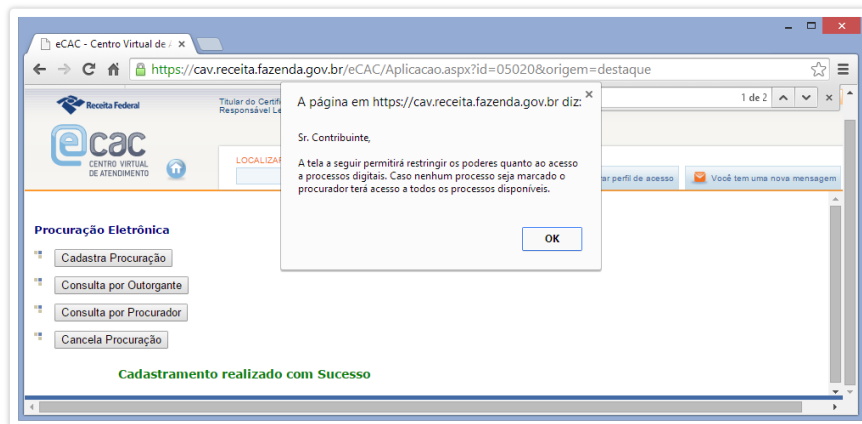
eCAC - Centro Virtual de A ×

https://cav.receita.fazenda.gov.br/eCAC/Aplicacao.aspx?id=05020&origem=destaque

Receita Federal

Titular do Certif
Responsável Le

1 de 2

eCAC
CENTRO VIRTUAL
DE ATENDIMENTO

LOCALIZA

ar perfil de acesso

Você tem uma nova mensagem

A página em https://cav.receita.fazenda.gov.br diz:

Sr. Contribuinte,

A tela a seguir permitirá restringir os poderes quanto ao acesso a processos digitais. Caso nenhum processo seja marcado o procurador terá acesso a todos os processos disponíveis.

OK

Procuração Eletrônica

Cadastra Procuração

Consulta por Outorgante

Consulta por Procurador

Cancela Procuração

Cadastramento realizado com Sucesso